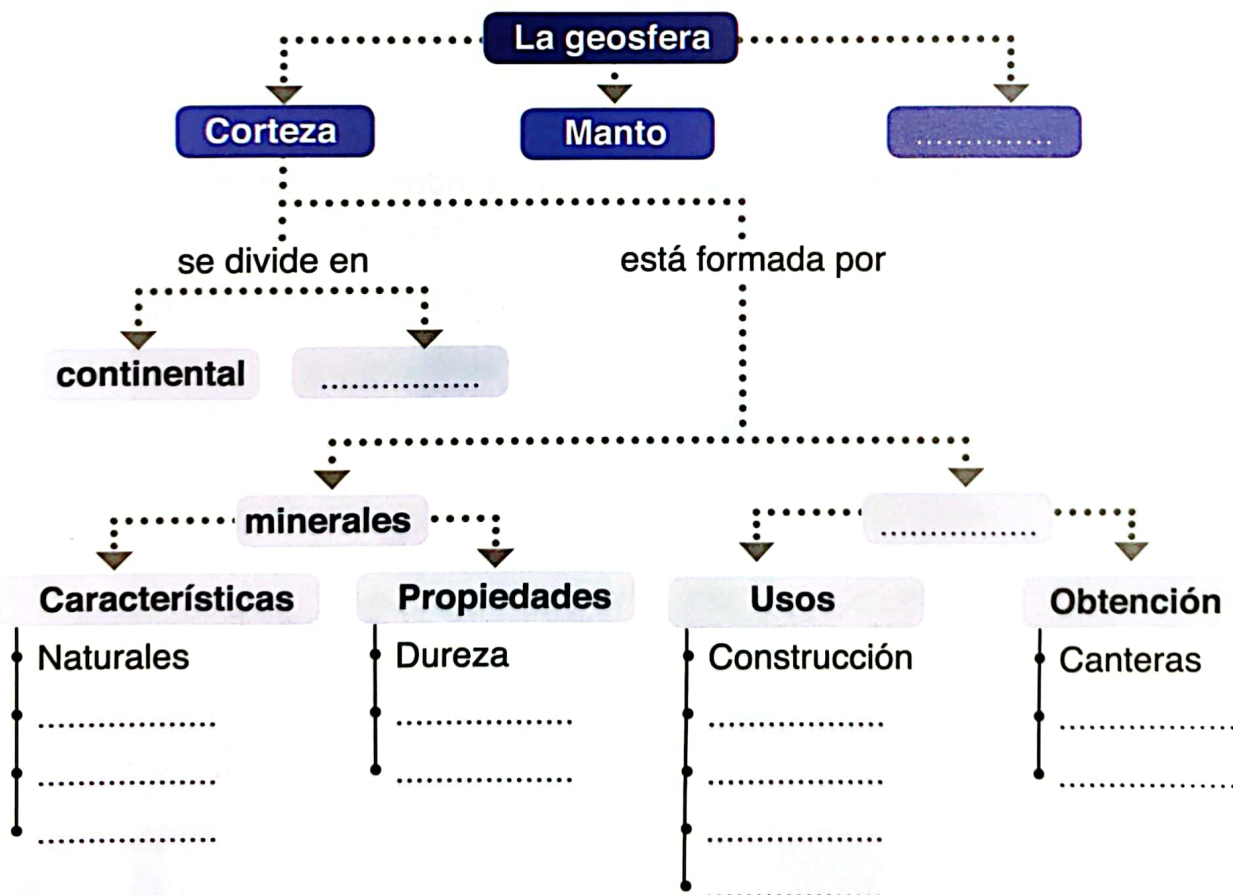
La geosfera

Corteza

Manto

...............

se divide en

está formada por

continental

...............

minerales

...............

Características

Naturales

...............

...............

...............

Propiedades

Dureza

...............

...............

Usos

Construcción

...............

...............

...............

...............

Obtención

Canteras

...............

...............